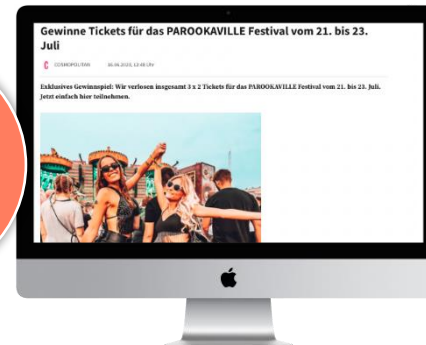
Gewinne Tickets für das PAROOKAVILLE Festival vom 21. bis 23. Juli

COSMOPOLITAN 06.06.2023, 13:48 Uhr

Exklusives Gewinnspiel: Wir verlosen insgesamt 3 x 2 Tickets für das PAROOKAVILLE Festival vom 21. bis 23. Juli. Jetzt einfach hier teilnehmen.